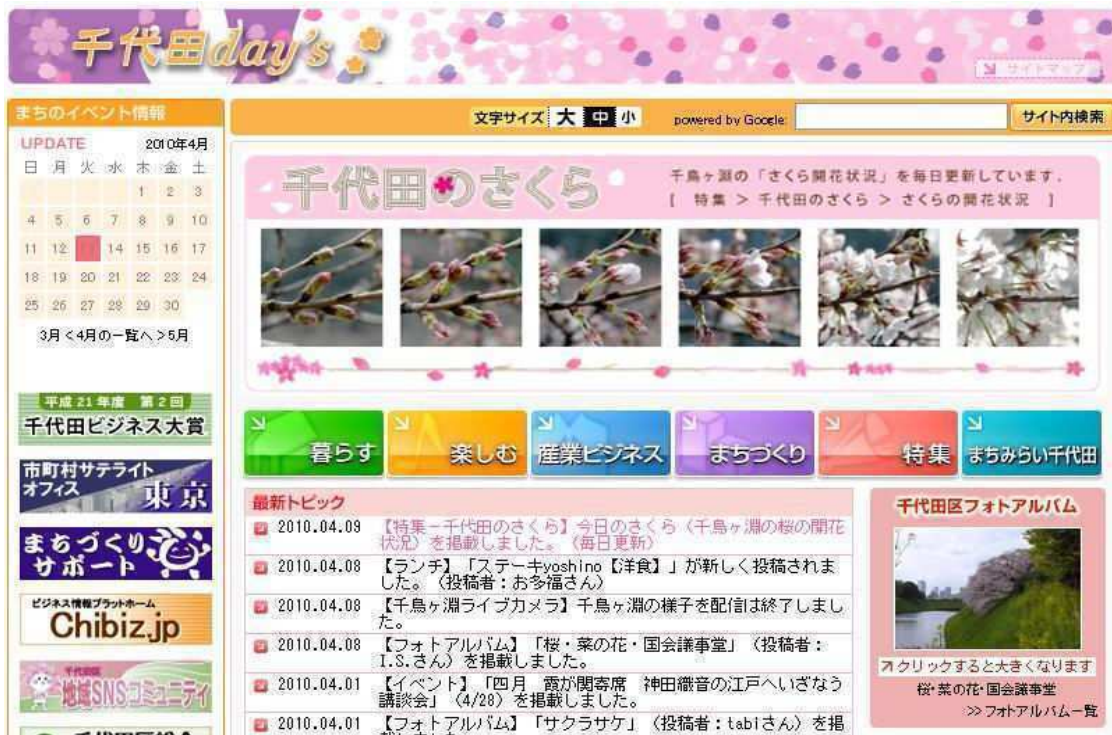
千代田day's

サイトマップ

まちのイベント情報

UPDATE 2010年4月

| 日 | 月 | 火 | 水 | 木 | 金 | 土 |
|---|---|---|---|---|---|---|
| | | | | 1 | 2 | 3 |
| 4 | 5 | 6 | 7 | 8 | 9 | 10 |
| 11 | 12 | 13 | 14 | 15 | 16 | 17 |
| 18 | 19 | 20 | 21 | 22 | 23 | 24 |
| 25 | 26 | 27 | 28 | 29 | 30 | |

3月＜4月の一覧へ＞5月

平成21年度 第2回
千代田ビジネス大賞

市町村サテライトオフィス 東京

まちづくりサポート

ビジネス情報プラットホーム
Chibiz.jp

千代田区
地域SNSコミュニティ

千代田区総合

文字サイズ 大 中 小

powered by Google

サイト内検索

千代田のさくら

千鳥ヶ淵の「さくら開花状況」を毎日更新しています．
［ 特集 ＞ 千代田のさくら ＞ さくらの開花状況 ］

暮らす 楽しむ 産業ビジネス まちづくり 特集 まちみらい千代田

最新トピック

2010.04.09 【特集－千代田のさくら】今日のさくら（千鳥ヶ淵の桜の開花状況）を掲載しました。（毎日更新）

2010.04.08 【ランチ】「ステーキyoshino【洋食】」が新しく投稿されました。（投稿者：お多福さん）

2010.04.08 【千鳥ヶ淵ライブカメラ】千鳥ヶ淵の様子を配信は終了しました。

2010.04.08 【フォトアルバム】「桜・菜の花・国会議事堂」（投稿者：I.S.さん）を掲載しました。

2010.04.01 【イベント】「四月 霞が関寄席 神田織音の江戸へいざなう講談会」（4/28）を掲載しました。

2010.04.01 【フォトアルバム】「サクラサケ」（投稿者：tabiさん）を掲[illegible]

千代田区フォトアルバム

クリックすると大きくなります

桜･菜の花･国会議事堂

>> フォトアルバム一覧